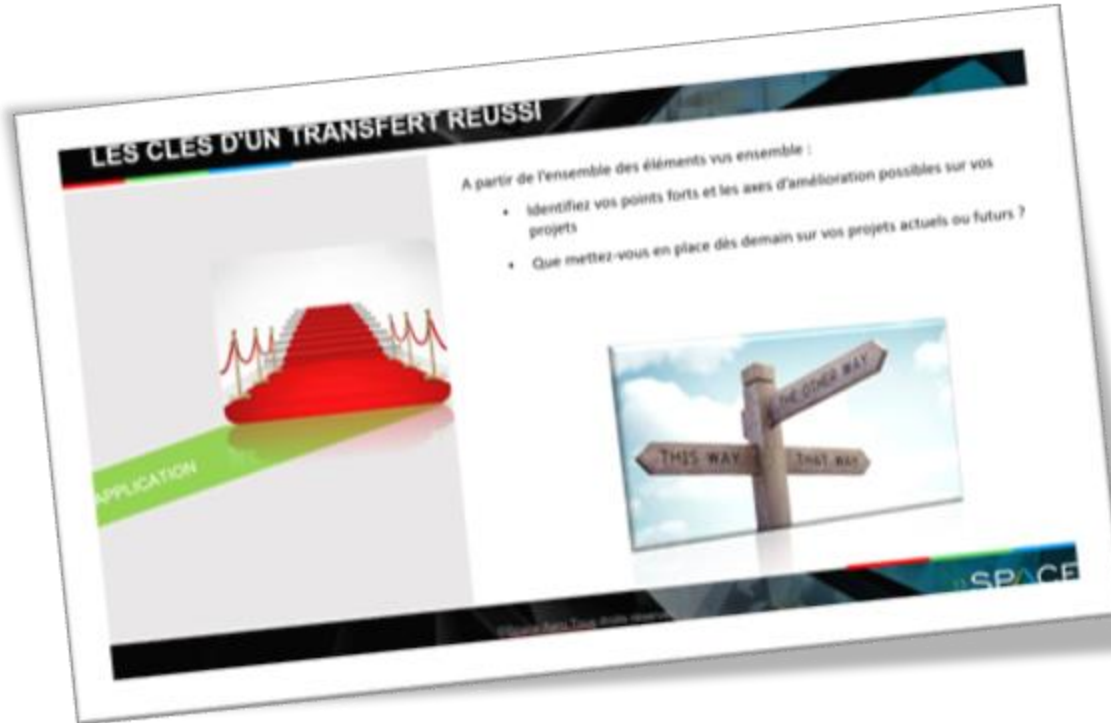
LES CLES D'UN TRANSFERT REUSSI

A partir de l'ensemble des éléments vus ensemble :

- Identifiez vos points forts et les axes d'amélioration possibles sur vos projets
- Que mettez-vous en place dès demain sur vos projets actuels ou futurs ?

APPLICATION

THE OTHER WAY

THIS WAY

THAT WAY

SPACE

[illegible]